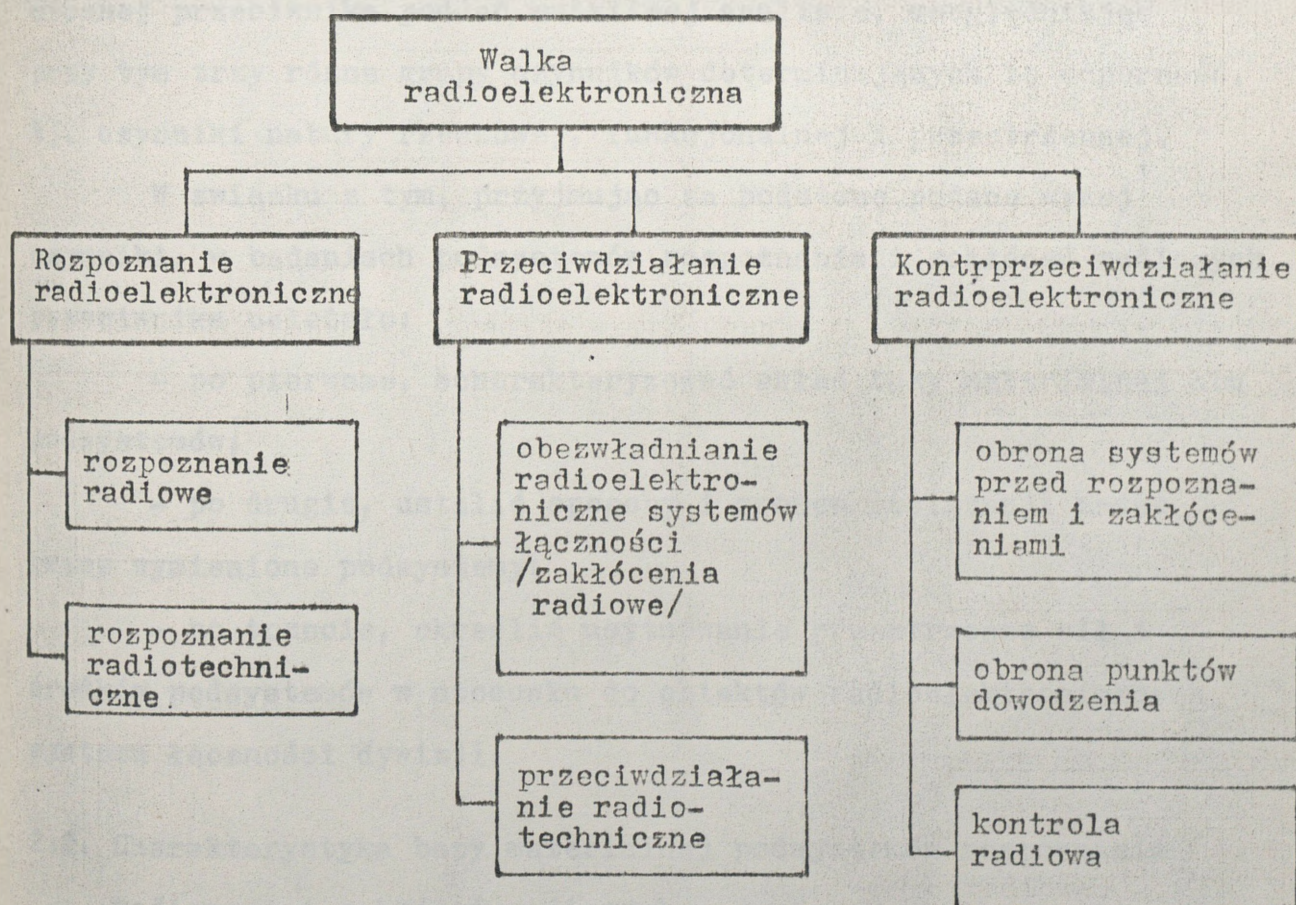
Walka radioelektroniczna

Rozpoznanie radioelektroniczne

Przeciwdziałanie radioelektroniczne

Kontrprzeciwdziałanie radioelektroniczne

rozpoznanie radiowe

rozpoznanie radiotechniczne.

obezwładnianie radioelektroniczne systemów łączności /zakłócenia radiowe/

przeciwdziałanie radiotechniczne

obrona systemów przed rozpoznaniem i zakłóceniami

obrona punktów dowodzenia

kontrola radiowa